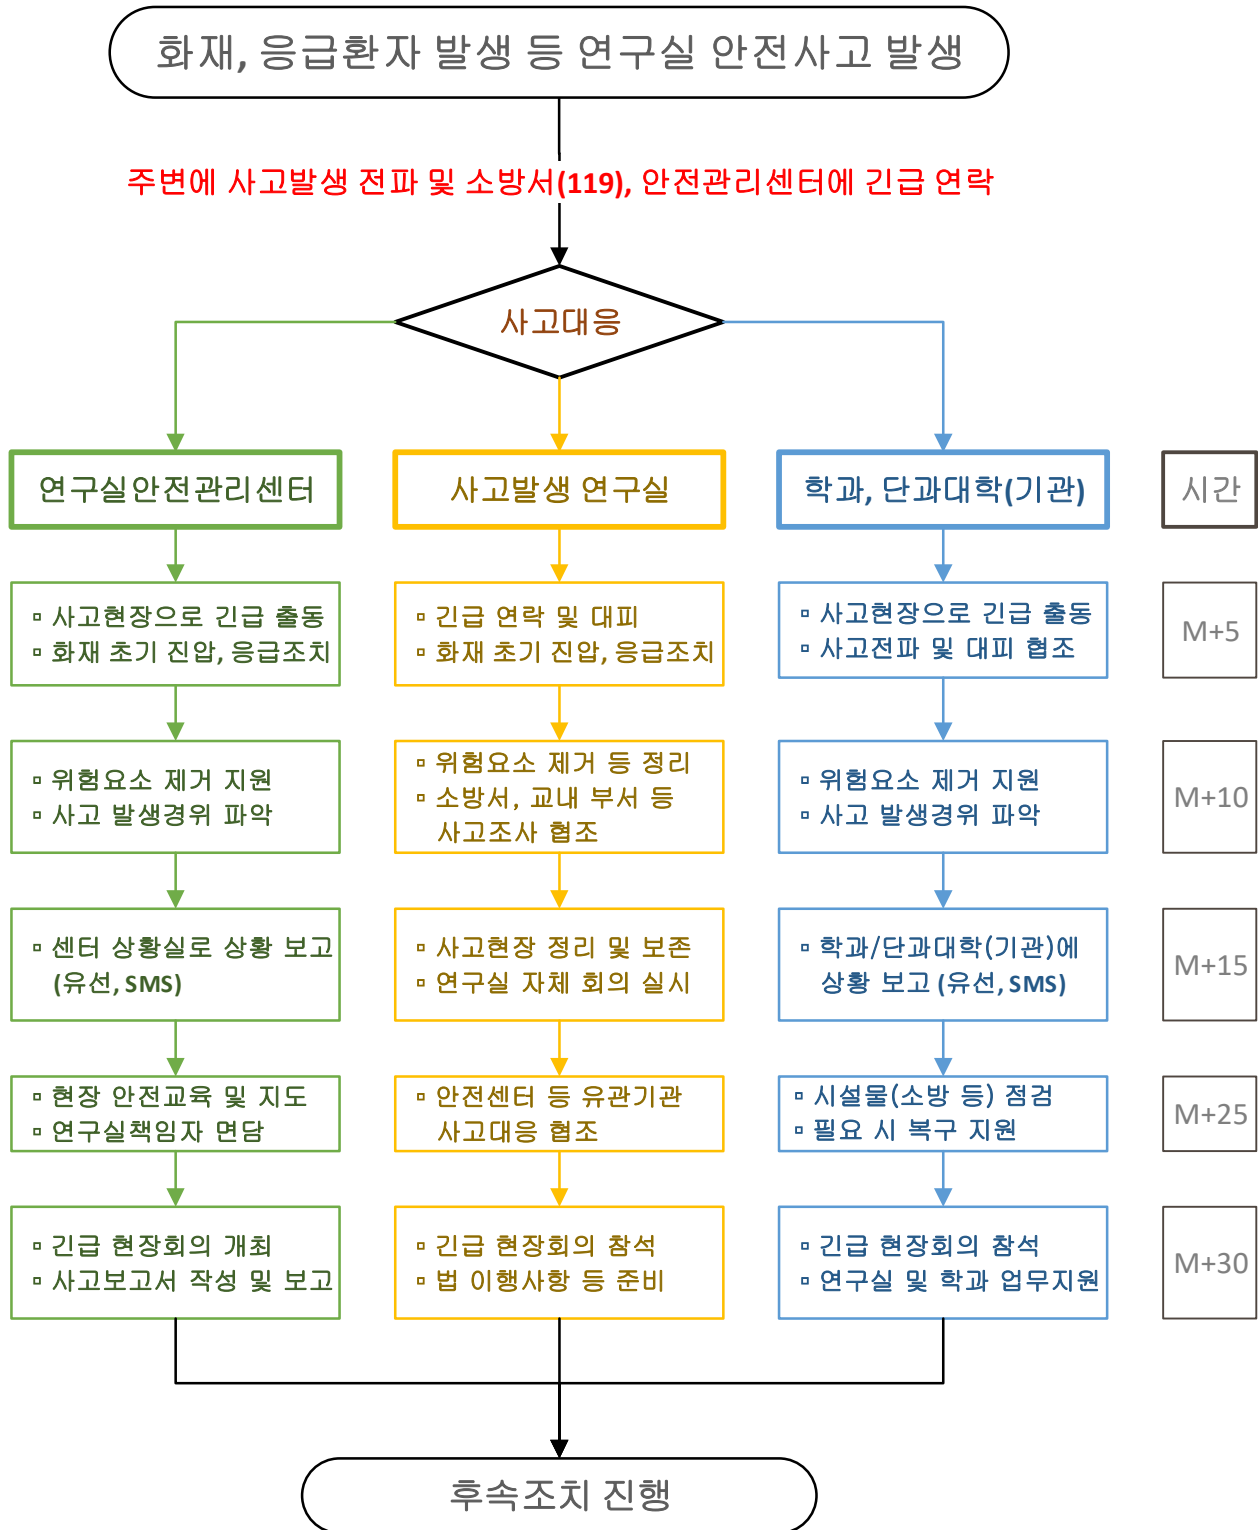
화재, 응급환자 발생 등 연구실 안전사고 발생

주변에 사고발생 전파 및 소방서(119), 안전관리센터에 긴급 연락

사고대응

연구실안전관리센터

▫ 사고현장으로 긴급 출동
▫ 화재 초기 진압, 응급조치

▫ 위험요소 제거 지원
▫ 사고 발생경위 파악

▫ 센터 상황실로 상황 보고 (유선, SMS)

▫ 현장 안전교육 및 지도
▫ 연구실책임자 면담

▫ 긴급 현장회의 개최
▫ 사고보고서 작성 및 보고

사고발생 연구실

▫ 긴급 연락 및 대피
▫ 화재 초기 진압, 응급조치

▫ 위험요소 제거 등 정리
▫ 소방서, 교내 부서 등 사고조사 협조

▫ 사고현장 정리 및 보존
▫ 연구실 자체 회의 실시

▫ 안전센터 등 유관기관 사고대응 협조

▫ 긴급 현장회의 참석
▫ 법 이행사항 등 준비

학과, 단과대학(기관)

▫ 사고현장으로 긴급 출동
▫ 사고전파 및 대피 협조

▫ 위험요소 제거 지원
▫ 사고 발생경위 파악

▫ 학과/단과대학(기관)에 상황 보고 (유선, SMS)

▫ 시설물(소방 등) 점검
▫ 필요 시 복구 지원

▫ 긴급 현장회의 참석
▫ 연구실 및 학과 업무지원

시간

M+5

M+10

M+15

M+25

M+30

후속조치 진행